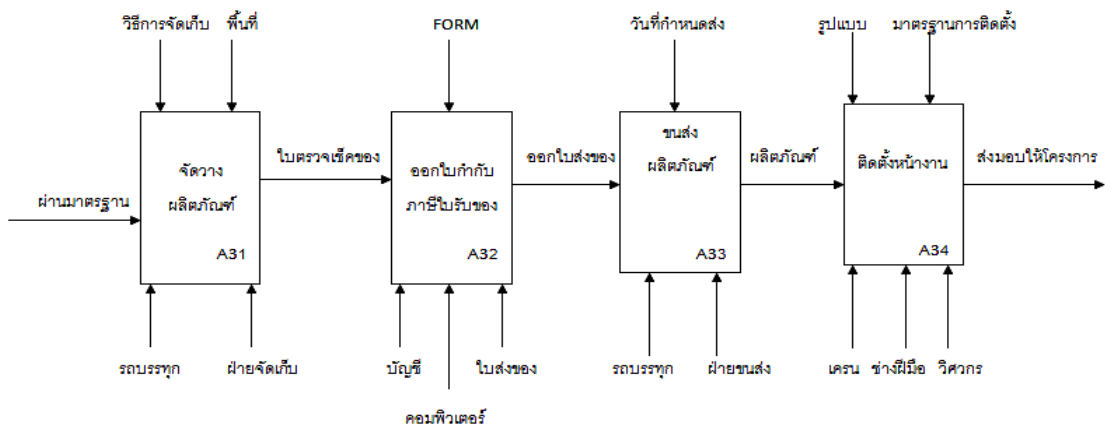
วิธีการจัดเก็บ
พื้นที่
FORM
วันที่กำหนดส่ง
รูปแบบ
มาตรฐานการติดตั้ง

ผ่านมาตรฐาน
จัดวาง ผลิตภัณฑ์
A31
ใบตรวจเช็คของ
ออกใบกำกับ ภาษีใบรับของ
A32
ออกใบส่งของ
ขนส่ง ผลิตภัณฑ์
A33
ผลิตภัณฑ์
ติดตั้งหน้างาน
A34
ส่งมอบให้โครงการ

รถบรรทุก
ฝ่ายจัดเก็บ
บัญชี
คอมพิวเตอร์
ใบส่งของ
รถบรรทุก
ฝ่ายขนส่ง
เครน
ช่างฝีมือ
วิศวกร